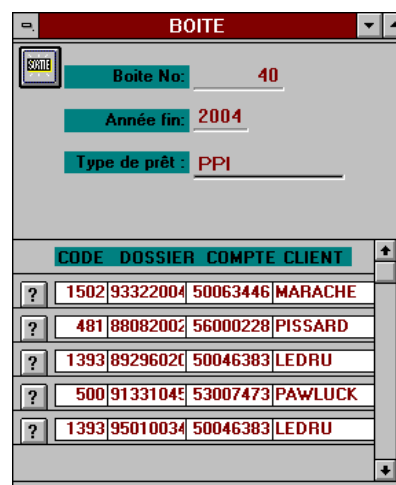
BOITE

SORTIE

Boite No: 40

Année fin: 2004

Type de prêt : PPI

| | CODE | DOSSIER | COMPTE | CLIENT |
|---|---|---|---|---|
| ? | 1502 | 93322004 | 50063446 | MARACHE |
| ? | 481 | 88082002 | 56000228 | PISSARD |
| ? | 1393 | 89296020 | 50046383 | LEDRU |
| ? | 500 | 91331045 | 53007473 | PAWLUCK |
| ? | 1393 | 95010034 | 50046383 | LEDRU |